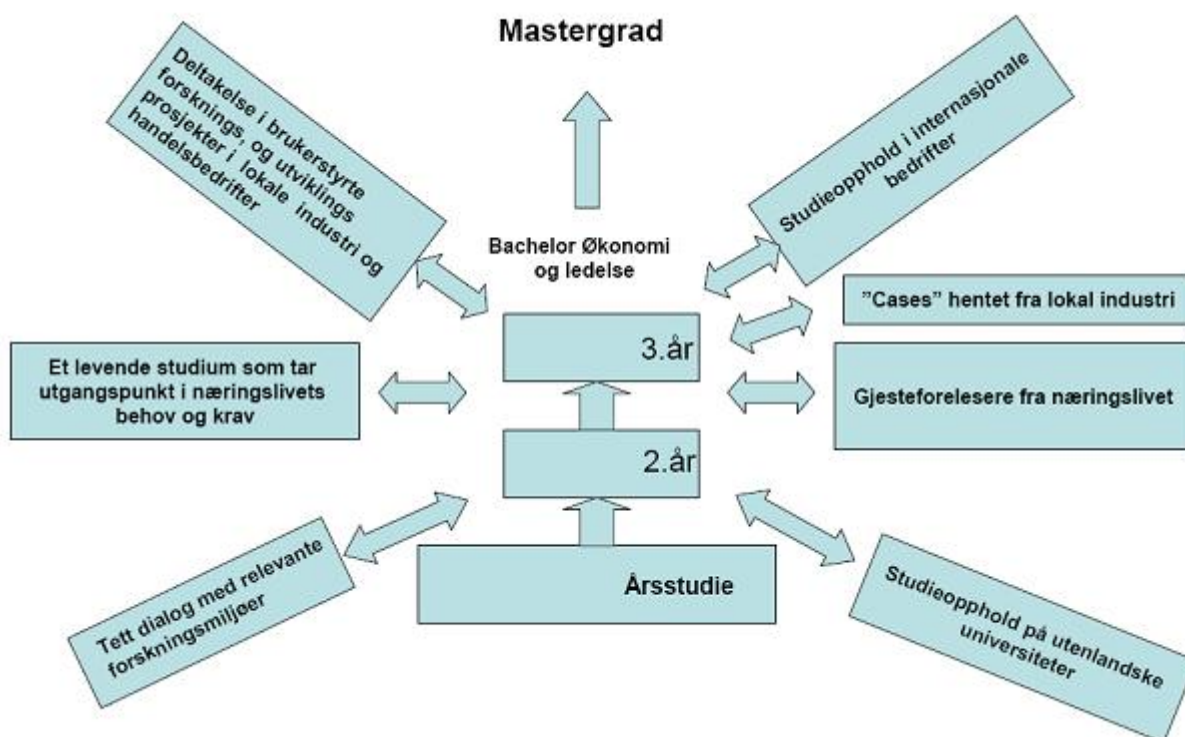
Mastergrad

Deltakelse i brukerstyrte forsknings, og utviklings prosjekter i lokale industri og handelsbedrifter

Studieopphold i internasjonale bedrifter

Bachelor Økonomi og ledelse

"Cases" hentet fra lokal industri

3.år

Et levende studium som tar utgangspunkt i næringslivets behov og krav

Gjesteforelesere fra næringslivet

2.år

Tett dialog med relevante forskningsmiljøer

Årsstudie

Studieopphold på utenlandske universiteter